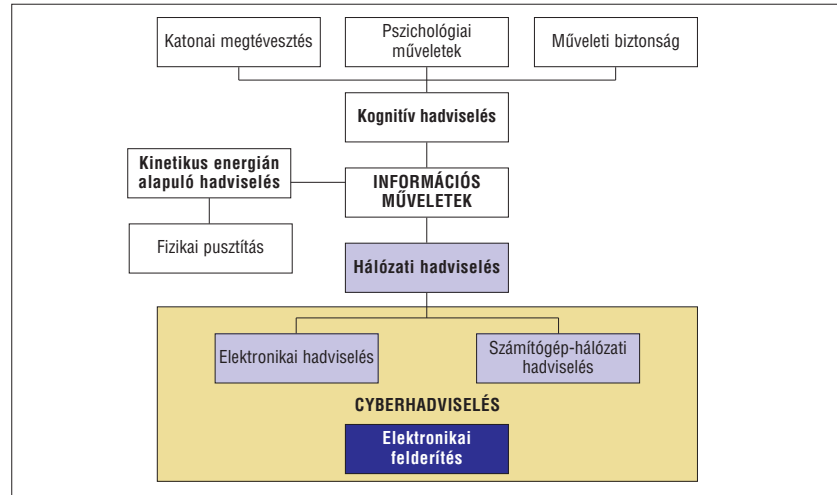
Katonai megtévesztés

Pszichológiai műveletek

Műveleti biztonság

Kognitív hadviselés

Kinetikus energián alapuló hadviselés

INFORMÁCIÓS MŰVELETEK

Fizikai pusztítás

Hálózati hadviselés

Elektronikai hadviselés

Számítógép-hálózati hadviselés

CYBERHADVISELÉS

Elektronikai felderítés